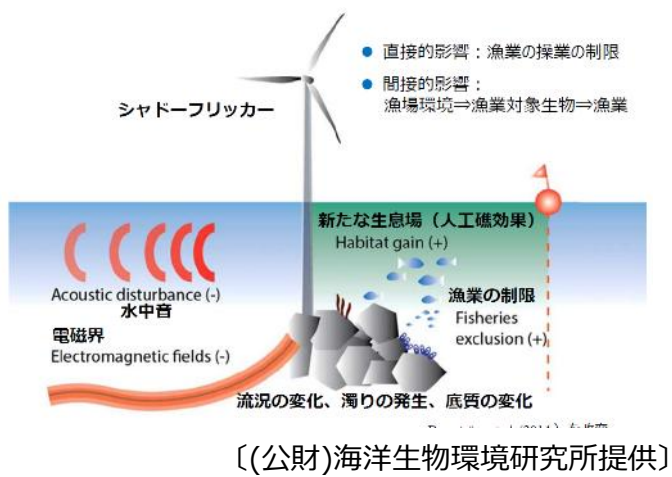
● 直接的影響：漁業の操業の制限
● 間接的影響：
漁場環境⇒漁業対象生物⇒漁業

シャドーフリッカー

新たな生息場（人工礁効果）
Habitat gain (+)

漁業の制限
Fisheries exclusion (+)

Acoustic disturbance (-)
水中音

電磁界
Electromagnetic fields (-)

流況の変化、濁りの発生、底質の変化

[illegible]

〔(公財)海洋生物環境研究所提供〕